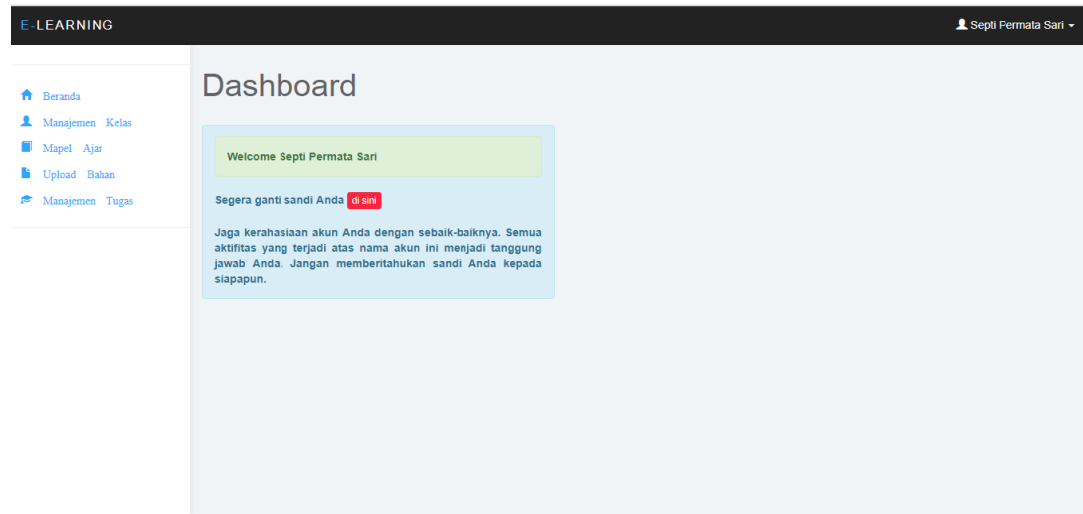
E-LEARNING

Septi Permata Sari

Beranda
Manajemen Kelas
Mapel Ajar
Upload Bahan
Manajemen Tugas

Dashboard

Welcome Septi Permata Sari

Segera ganti sandi Anda di sini

Jaga kerahasiaan akun Anda dengan sebaik-baiknya. Semua aktifitas yang terjadi atas nama akun ini menjadi tanggung jawab Anda. Jangan memberitahukan sandi Anda kepada siapapun.